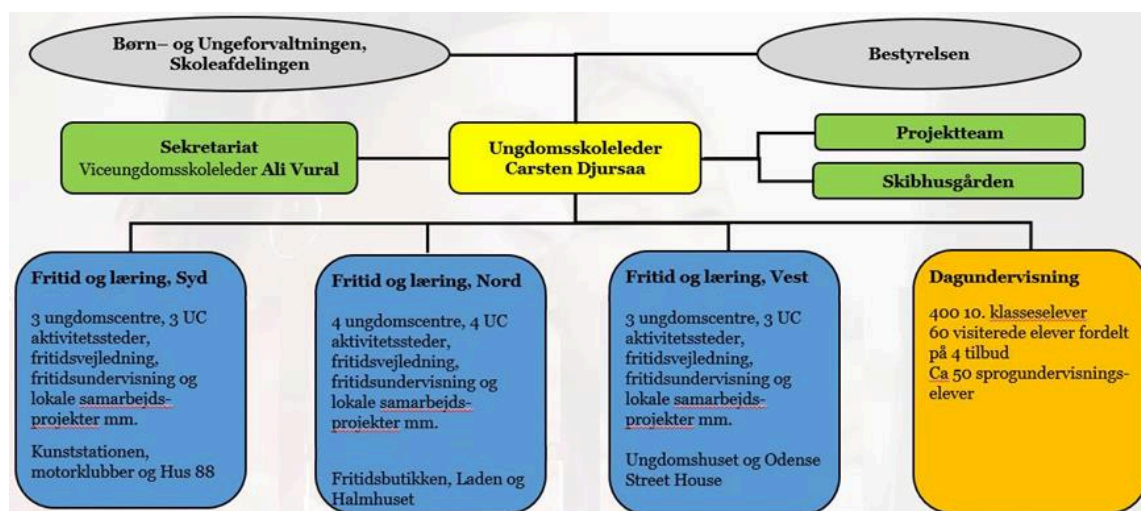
Børn– og Ungeforvaltningen, Skoleafdelingen

Bestyrelsen

Sekretariat
Viceungdomsskoleleder **Ali Vural**

Ungdomsskoleleder
Carsten Djursaa

Projektteam

Skibhusgården

Fritid og læring, Syd

3 ungdomscentre, 3 UC aktivitetssteder, fritidsvejledning, fritidsundervisning og lokale samarbejdsprojekter mm.

Kunststationen, motorklubber og Hus 88

Fritid og læring, Nord

4 ungdomscentre, 4 UC aktivitetssteder, fritidsvejledning, fritidsundervisning og lokale samarbejdsprojekter mm.

Fritidsbutikken, Laden og Halmhuset

Fritid og læring, Vest

3 ungdomscentre, 3 UC aktivitetssteder, fritidsvejledning, fritidsundervisning og lokale samarbejdsprojekter mm.

Ungdomshuset og Odense Street House

Dagundervisning

400 10. klasseelever
60 visiterede elever fordelt på 4 tilbud
Ca 50 sprogundervisningselever